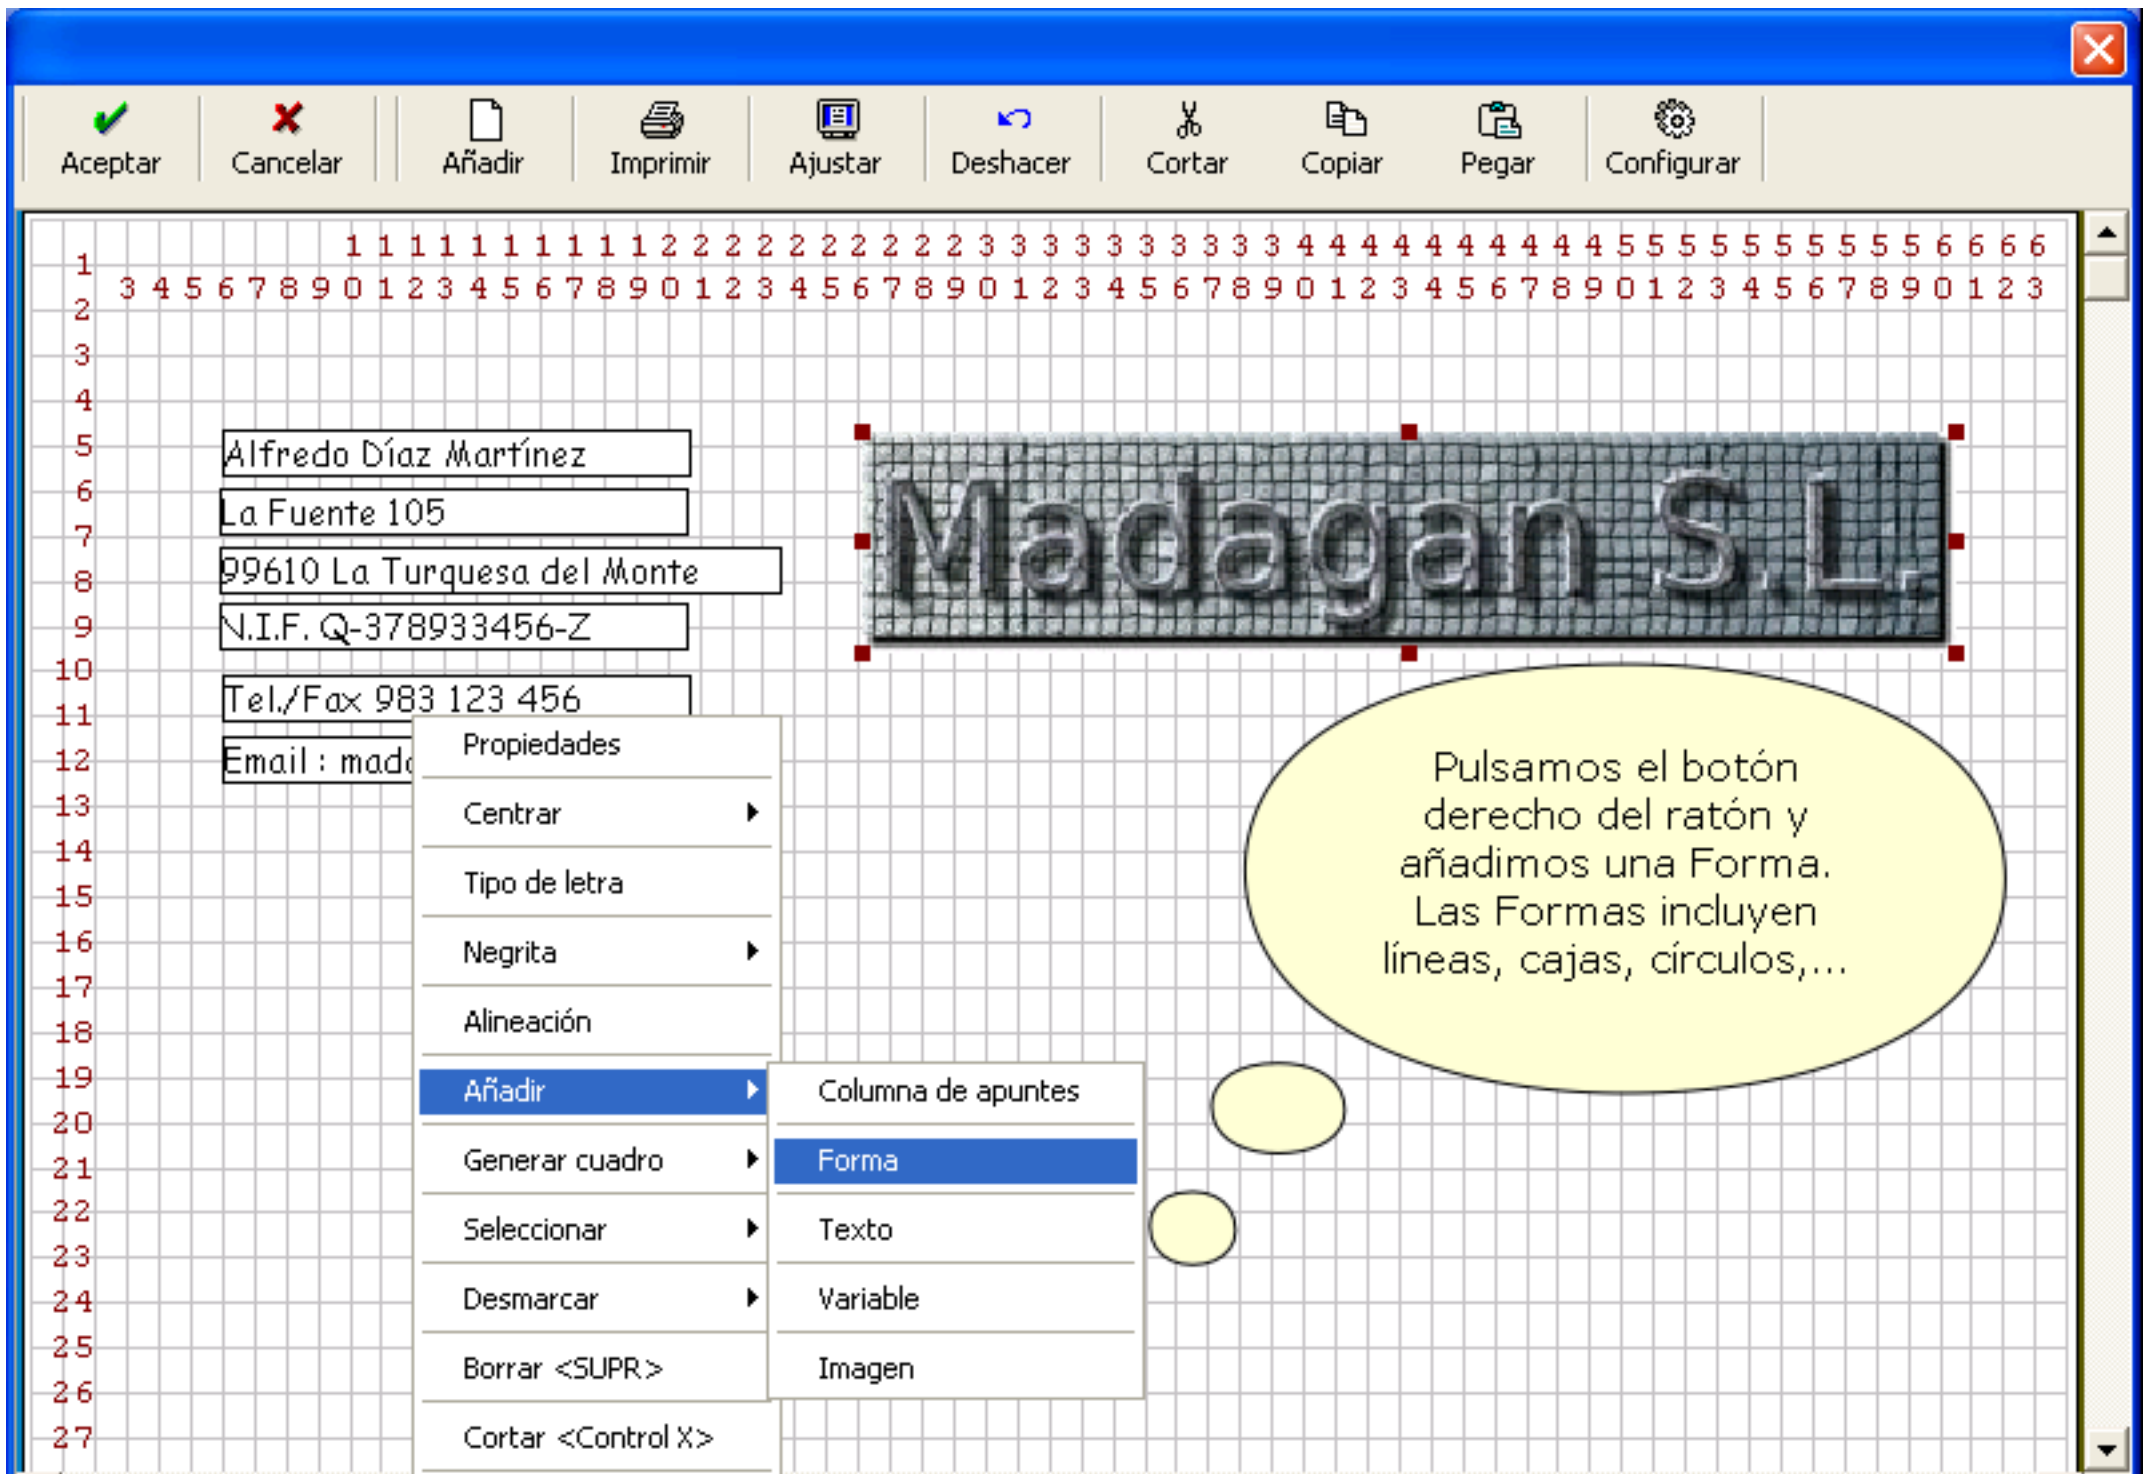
Aceptar Cancelar Añadir Imprimir Ajustar Deshacer Cortar Copiar Pegar Configurar

1 1 1 1 1 1 1 1 1 1 2 2 2 2 2 2 2 2 2 2 3 3 3 3 3 3 3 3 3 3 4 4 4 4 4 4 4 4 4 4 5 5 5 5 5 5 5 5 5 5 6 6 6 6
3 4 5 6 7 8 9 0 1 2 3 4 5 6 7 8 9 0 1 2 3 4 5 6 7 8 9 0 1 2 3 4 5 6 7 8 9 0 1 2 3 4 5 6 7 8 9 0 1 2 3 4 5 6 7 8 9 0 1 2 3

1
2
3
4
5
6
7
8
9
10
11
12
13
14
15
16
17
18
19
20
21
22
23
24
25
26
27

Alfredo Díaz Martínez
La Fuente 105
99610 La Turquesa del Monte
N.I.F. Q-378933456-Z
Tel./Fax 983 123 456
Email : mad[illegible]

Madagan S.L.

Propiedades
Centrar
Tipo de letra
Negrita
Alineación
Añadir
Generar cuadro
Seleccionar
Desmarcar
Borrar <SUPR>
Cortar <Control X>

Columna de apuntes
Forma
Texto
Variable
Imagen

Pulsamos el botón derecho del ratón y añadimos una Forma. Las Formas incluyen líneas, cajas, círculos,...